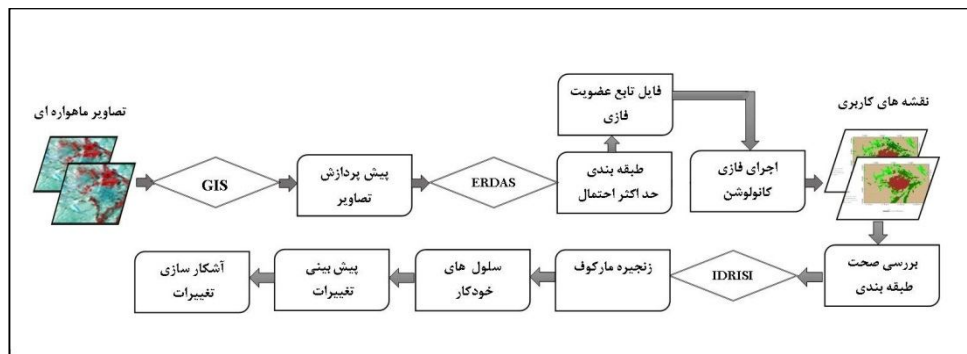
تصاویر ماهواره ای

GIS

پیش پردازش تصاویر

ERDAS

طبقه بندی حد اکثر احتمال

فایل تابع عضویت فازی

اجرای فازی کانولوشن

نقشه های کاربری

بررسی صحت طبقه بندی

IDRISI

زنجیره مارکوف

سلول های خودکار

پیش بینی تغییرات

آشکار سازی تغییرات